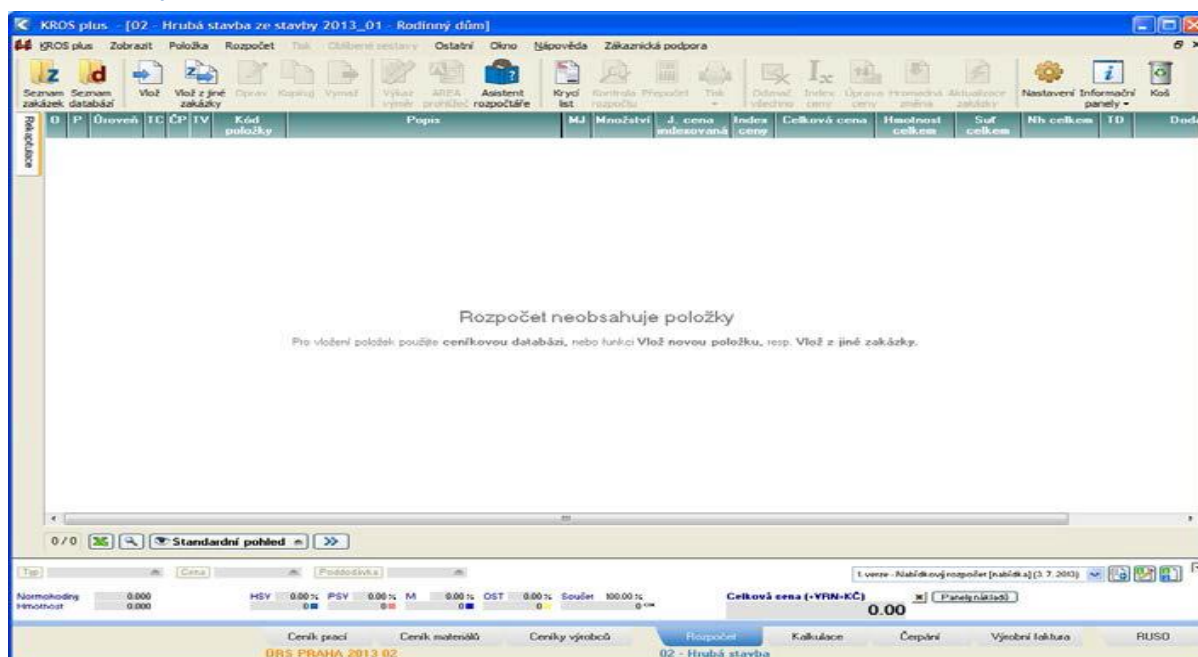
KROS plus - [02 - Hrubá stavba ze stavby 2013_01 - Rodinný dům]

KROS plus Zobrazit Položka Rozpočet Tisk Oblíbené sestavy Ostatní Okno Nápověda Zákaznická podpora

Seznam zakázek Seznam databází Vlož Vlož z jiné zakázky Oprav Kopíruj Vyrnaž Výkaz výměr AREA prohlížeč Asistent rozpočtáře Krycí list Kontrola rozpočtu Přepočet Tisk Odznač všechno Index ceny Úprava ceny Hromadná změna Aktualizace zakázky Nastavení Informační panely Koš

Rekapitulace

| O | P | Úroveň | TC | ČP | IV | Kód položky | Popis | MJ | Množství | J. cena indexovaná | Index ceny | Celková cena | Hmotnost celkem | Suť celkem | Nh celkem | TD | Dod |
|---|---|---|---|---|---|---|---|---|---|---|---|---|---|---|---|---|---|

Rozpočet neobsahuje položky

Pro vložení položek použijte ceníkovou databázi, nebo funkci Vlož novou položku, resp. Vlož z jiné zakázky.

0/0 Standardní pohled

Typ Cena Poddodávka

1.verze - Nabídkový rozpočet (nabídka) (3.7.2013)

Normohodiny 0.000
Hmotnost 0.000

HSV 0.00% PSV 0.00% M 0.00% OST 0.00% Součet 100.00%

Celková cena (+VRN-KČ) 0.00 Panely nákladů

Ceník prací Ceník materiálů Ceníky výrobců Rozpočet Kalkulace Čerpání Výrobní faktura RUSO

DRS PRAHA 2013 02
02 - Hrubá stavba